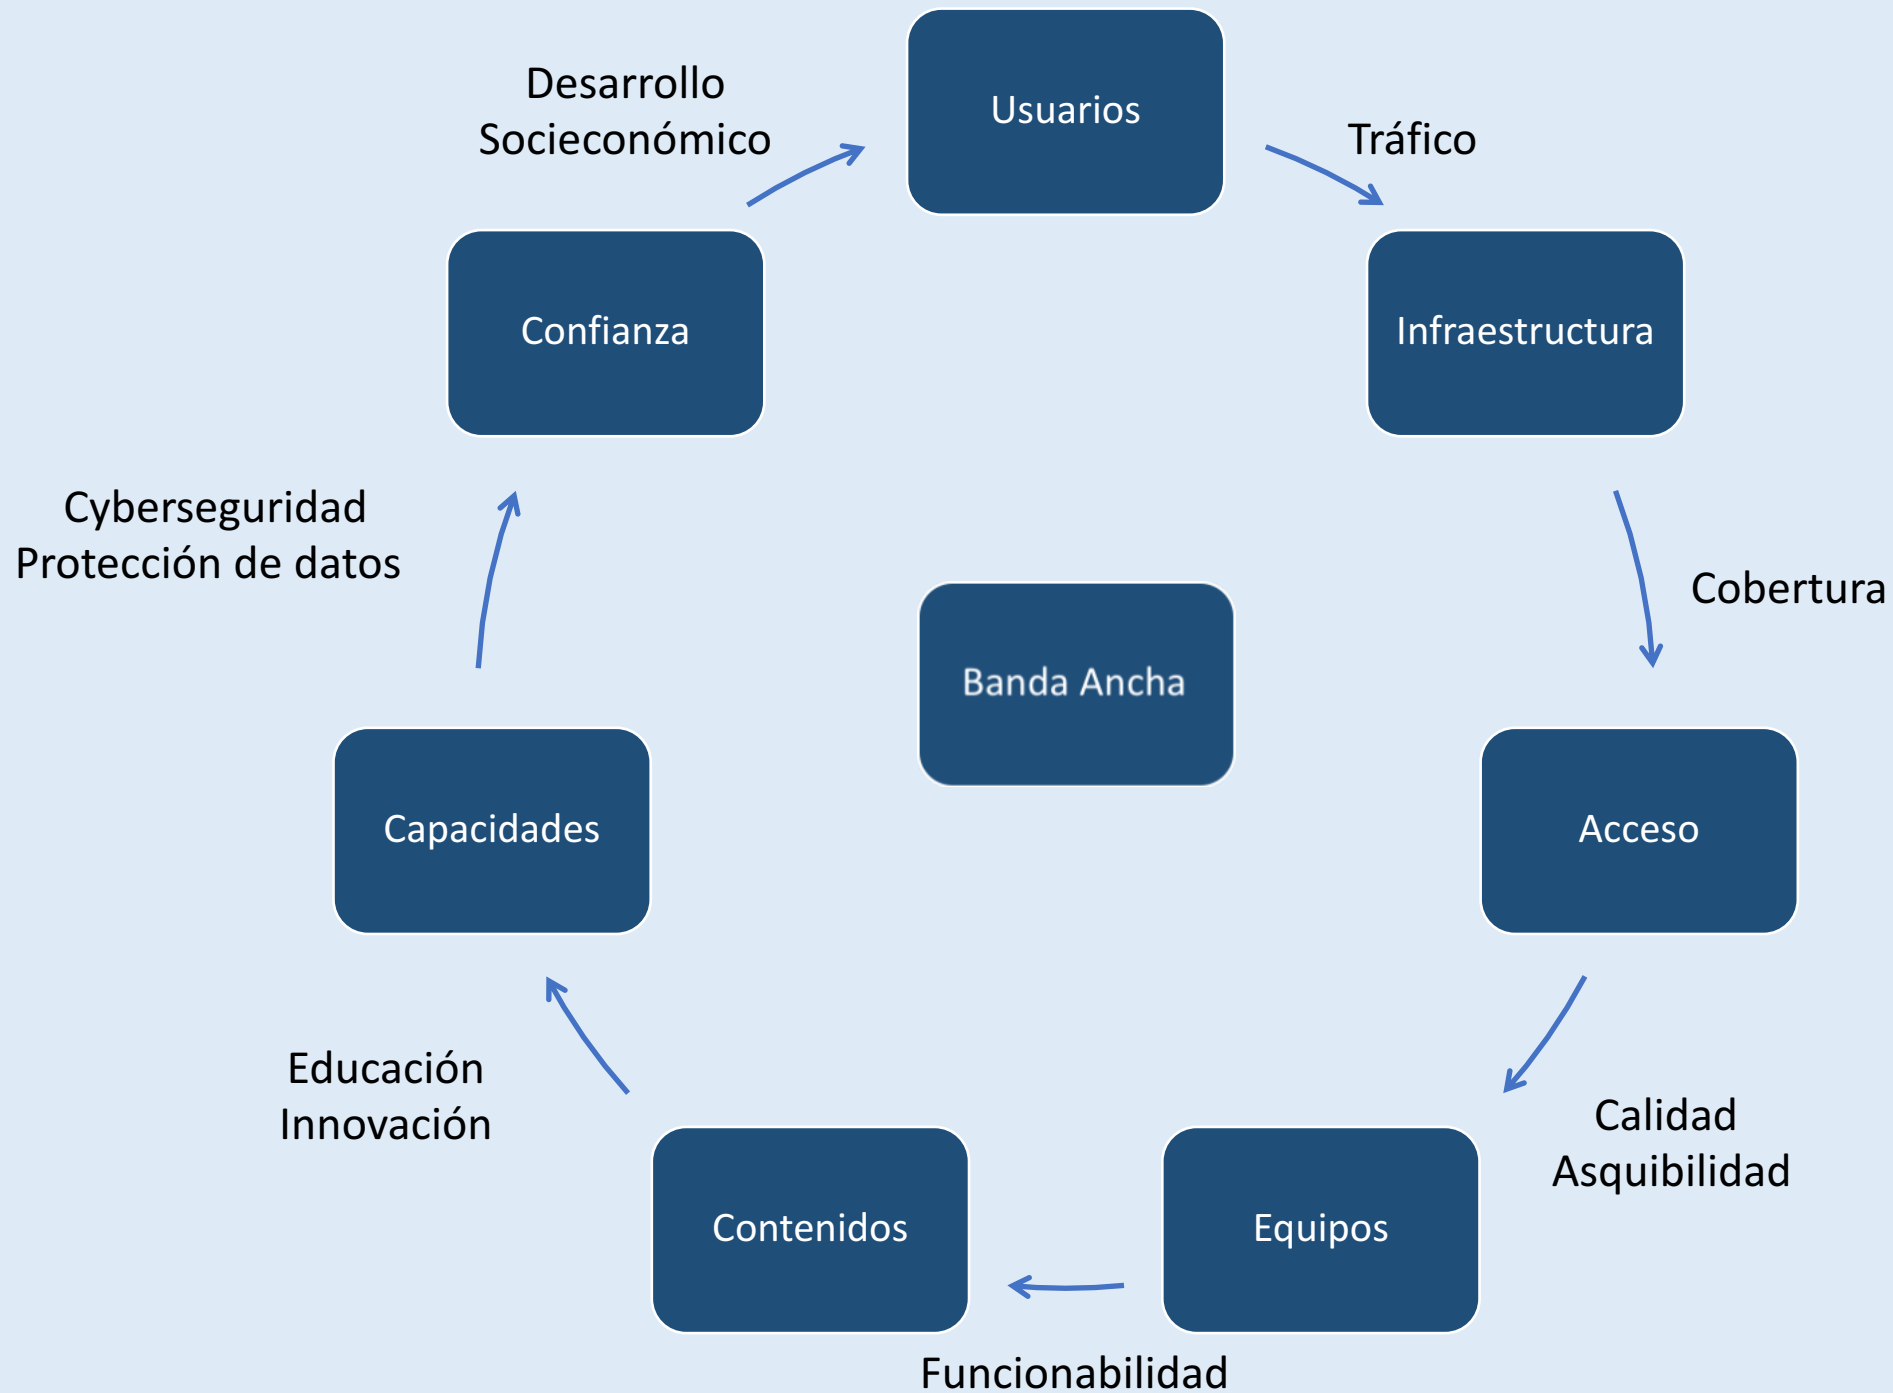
Desarrollo
Socieconómico

Usuarios

Tráfico

Confianza

Infraestructura

Cyberseguridad
Protección de datos

Cobertura

Banda Ancha

Capacidades

Acceso

Educación
Innovación

Calidad
Asquibilidad

Contenidos

Equipos

Funcionabilidad